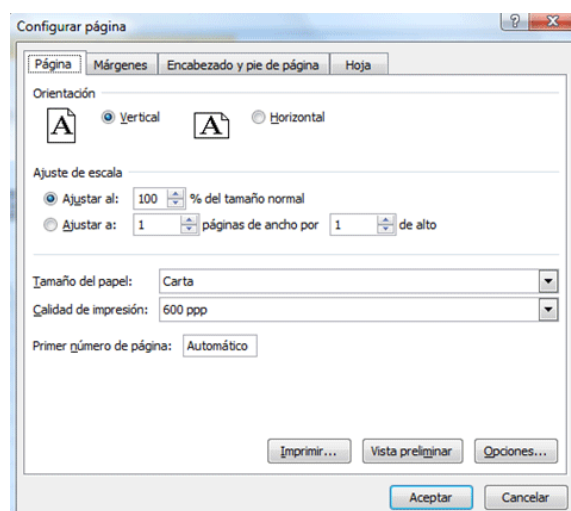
Configurar página

? X

Página | Márgenes | Encabezado y pie de página | Hoja

Orientación

A Vertical

A Horizontal

Ajuste de escala

Ajustar al: 100 % del tamaño normal

Ajustar a: 1 páginas de ancho por 1 de alto

Tamaño del papel: Carta

Calidad de impresión: 600 ppp

Primer número de página: Automático

Imprimir... | Vista preliminar | Opciones...

Aceptar | Cancelar